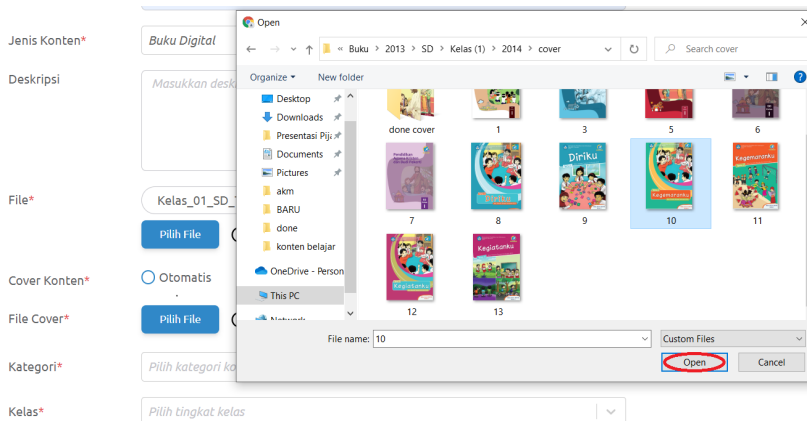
Jenis Konten*
Buku Digital

Deskripsi
Masukkan desk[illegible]

File*
Kelas_01_SD_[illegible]
Pilih File

Cover Konten*
Otomatis

File Cover*
Pilih File

Kategori*
Pilih kategori k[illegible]

Kelas*
Pilih tingkat kelas

Open

« Buku › 2013 › SD › Kelas (1) › 2014 › cover

Search cover

Organize ▾
New folder

Desktop
Downloads
Presentasi Pij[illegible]
Documents
Pictures
akm
BARU
done
konten belajar
OneDrive - Person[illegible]
This PC
Network

done cover
1
3
5
6
7
8
9
10
11
12
13

Diriku
Kegemaranku
Kegemaranku
Kegemaranku
Kegiatanku

File name: 10
Custom Files
Open
Cancel